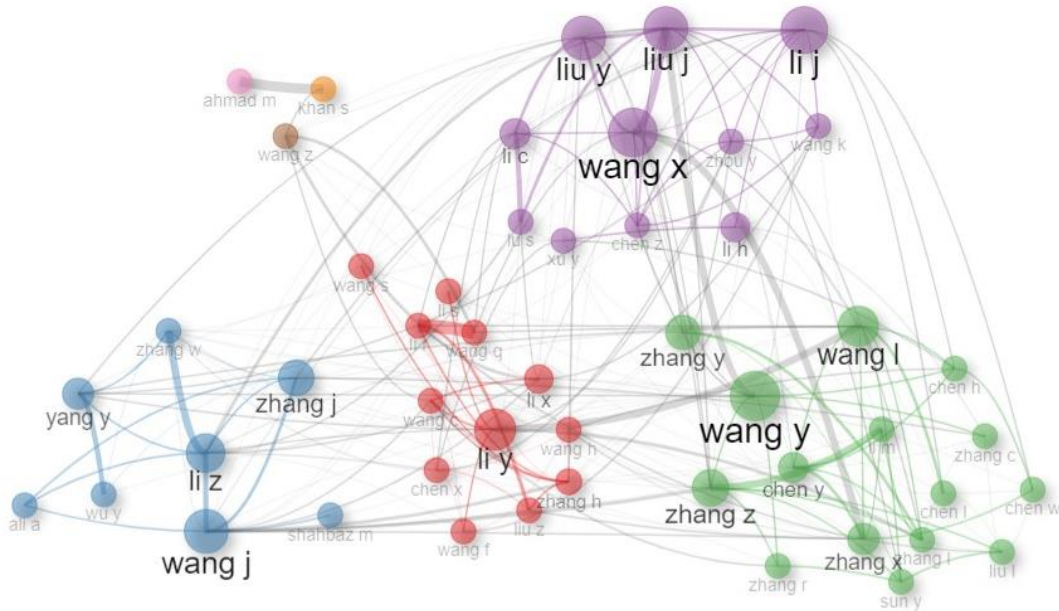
liu y
liu j
li j
ahmad m
khan s
wang z
li c
wang x
zhou y
wang k
liu s
xu y
chen z
li h
wang s
li s
li l
wang q
zhang w
zhang y
wang l
chen h
yang y
zhang j
li x
wang c
wang y
li y
wang h
li m
zhang c
li z
chen y
chen x
zhang h
ali a
wu y
zhang z
chen l
chen w
shahbaz m
liu z
wang f
zhang x
zhang l
wang j
liu l
zhang r
sun y